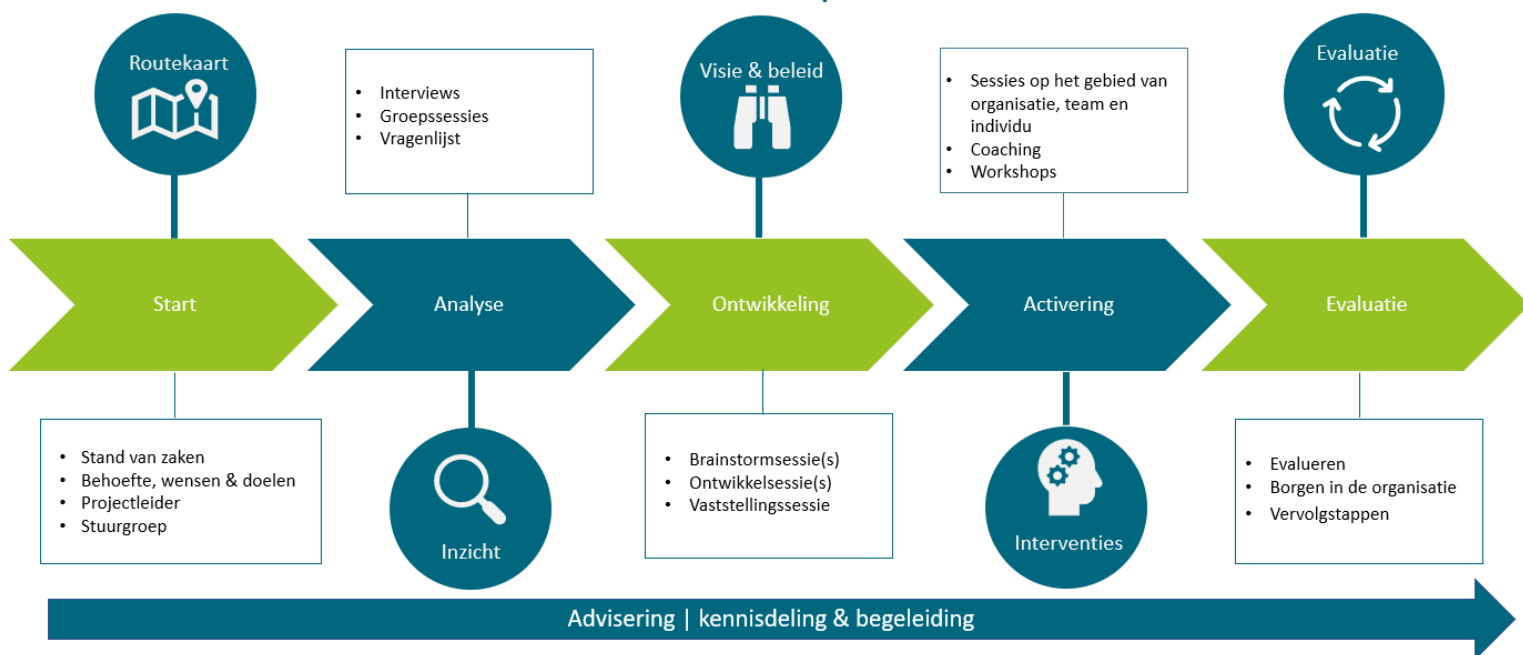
Routekaart

- Interviews
- Groepssessies
- Vragenlijst

Visie & beleid

- Sessies op het gebied van organisatie, team en individu
- Coaching
- Workshops

Evaluatie

Start

Analyse

Ontwikkeling

Activering

Evaluatie

- Stand van zaken
- Behoefte, wensen & doelen
- Projectleider
- Stuurgroep

Inzicht

- Brainstormsessie(s)
- Ontwikkelsessie(s)
- Vaststellingssessie

Interventies

- Evalueren
- Borgen in de organisatie
- Vervolgstappen

Advisering | kennisdeling & begeleiding